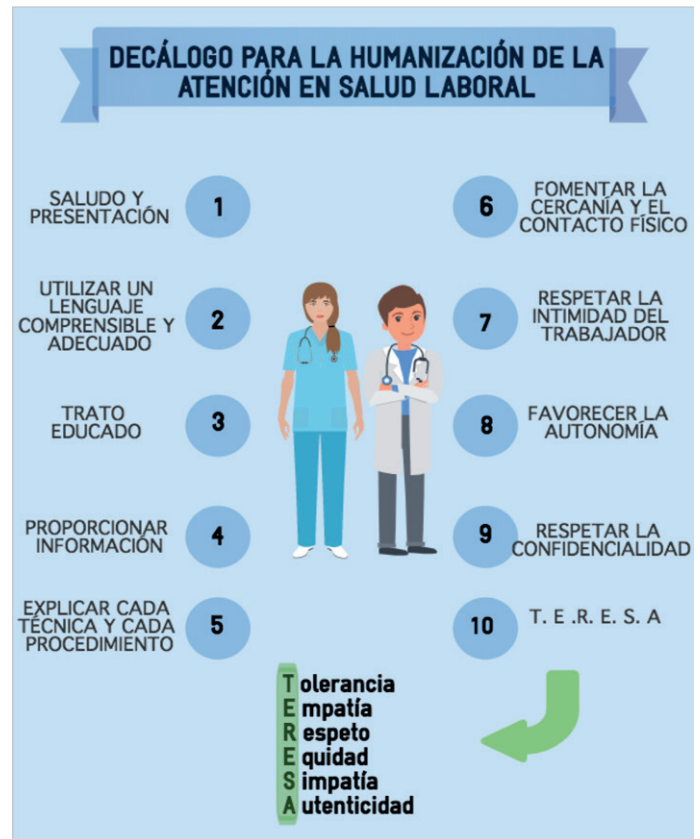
DECÁLOGO PARA LA HUMANIZACIÓN DE LA ATENCIÓN EN SALUD LABORAL

SALUDO Y PRESENTACIÓN 1

UTILIZAR UN LENGUAJE COMPRENSIBLE Y ADECUADO 2

TRATO EDUCADO 3

PROPORCIONAR INFORMACIÓN 4

EXPLICAR CADA TÉCNICA Y CADA PROCEDIMIENTO 5

6 FOMENTAR LA CERCANÍA Y EL CONTACTO FÍSICO

7 RESPETAR LA INTIMIDAD DEL TRABAJADOR

8 FAVORECER LA AUTONOMÍA

9 RESPETAR LA CONFIDENCIALIDAD

10 T. E .R. E. S. A

Tolerancia
Empatía
Respeto
Equidad
Simpatía
Autenticidad